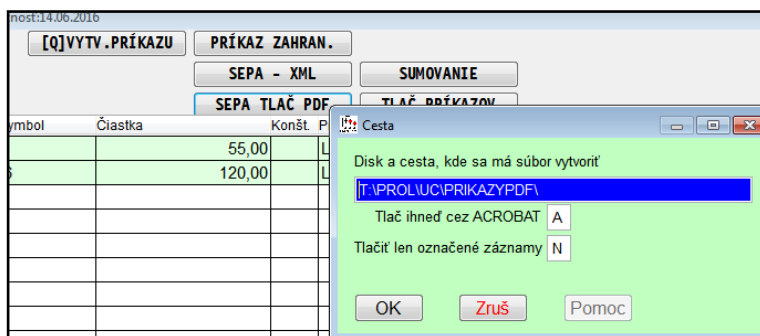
nost:14.06.2016

[Q]VYTV.PRÍKAZU
PRÍKAZ ZAHRAN.
SEPA - XML
SUMOVANIE
SEPA TLAČ PDF
TLAČ PRÍKAZOV

| ymbol | Čiastka | Konšt. | P |
|---|---|---|---|
| | 55,00 | | L |
| 6 | 120,00 | | L |

Cesta

Disk a cesta, kde sa má súbor vytvoriť
T:\PROL\UC\PRIKAZYPDF\
Tlač ihneď cez ACROBAT A
Tlačiť len označené záznamy N

OK
Zruš
Pomoc